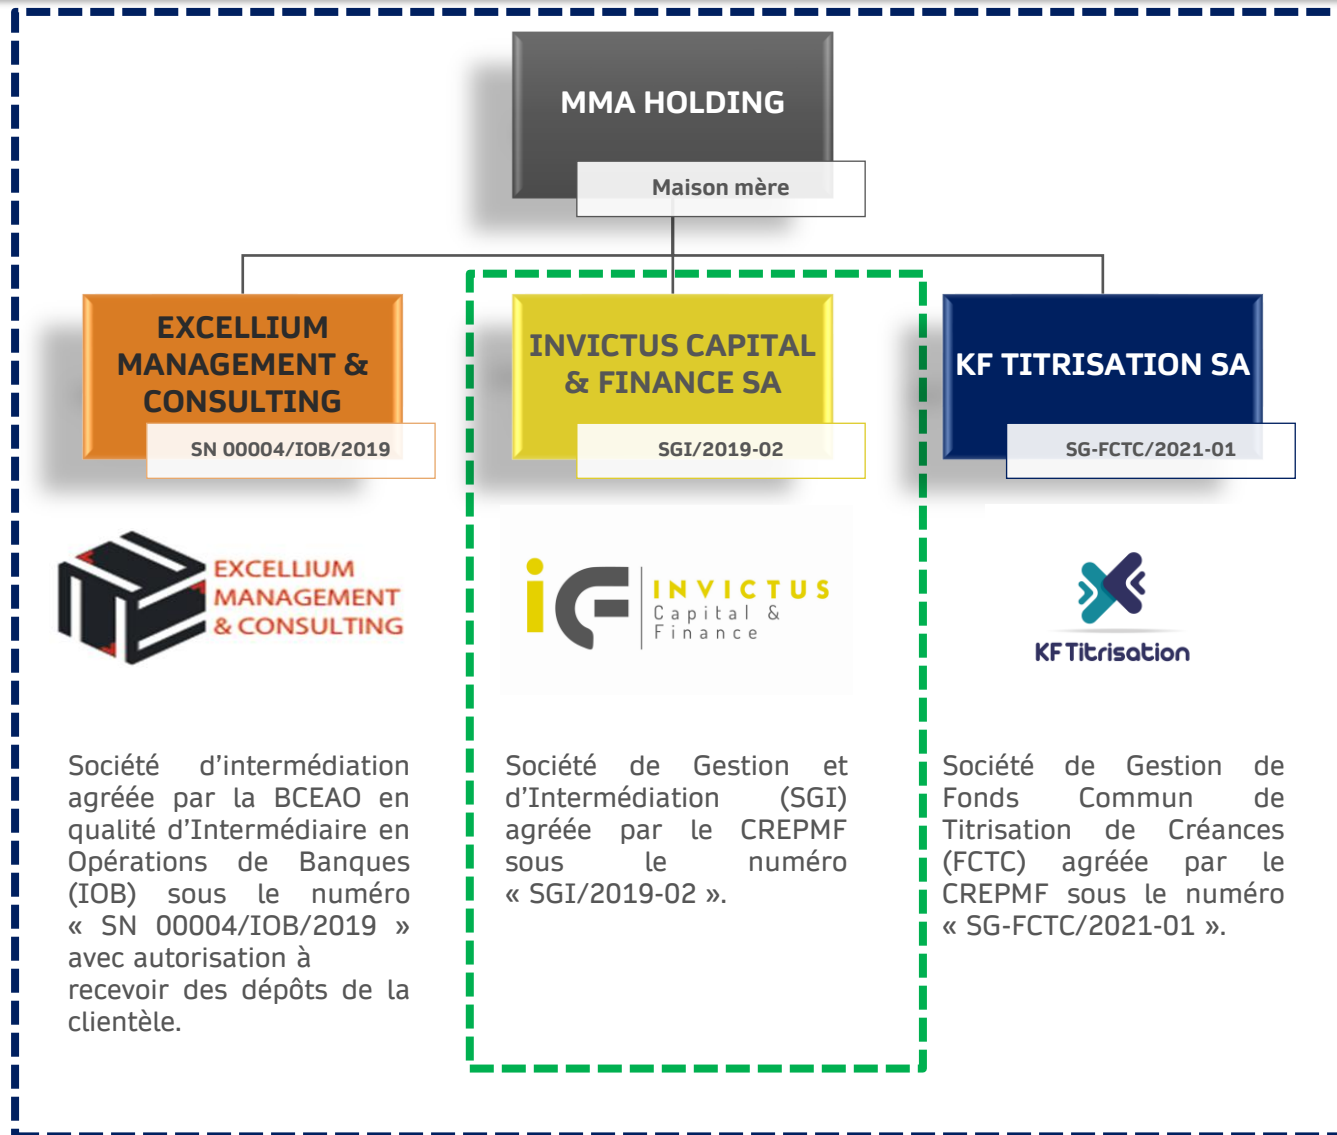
MMA HOLDING

Maison mère

EXCELLIUM MANAGEMENT & CONSULTING

SN 00004/IOB/2019

INVICTUS CAPITAL & FINANCE SA

SGI/2019-02

KF TITRISATION SA

SG-FCTC/2021-01

EXCELLIUM MANAGEMENT & CONSULTING

INVICTUS Capital & Finance

KF Titrisation

Société d'intermédiation agréée par la BCEAO en qualité d'Intermédiaire en Opérations de Banques (IOB) sous le numéro « SN 00004/IOB/2019 » avec autorisation à recevoir des dépôts de la clientèle.

Société de Gestion et d'Intermédiation (SGI) agréée par le CREPMF sous le numéro « SGI/2019-02 ».

Société de Gestion de Fonds Commun de Titrisation de Créances (FCTC) agréée par le CREPMF sous le numéro « SG-FCTC/2021-01 ».